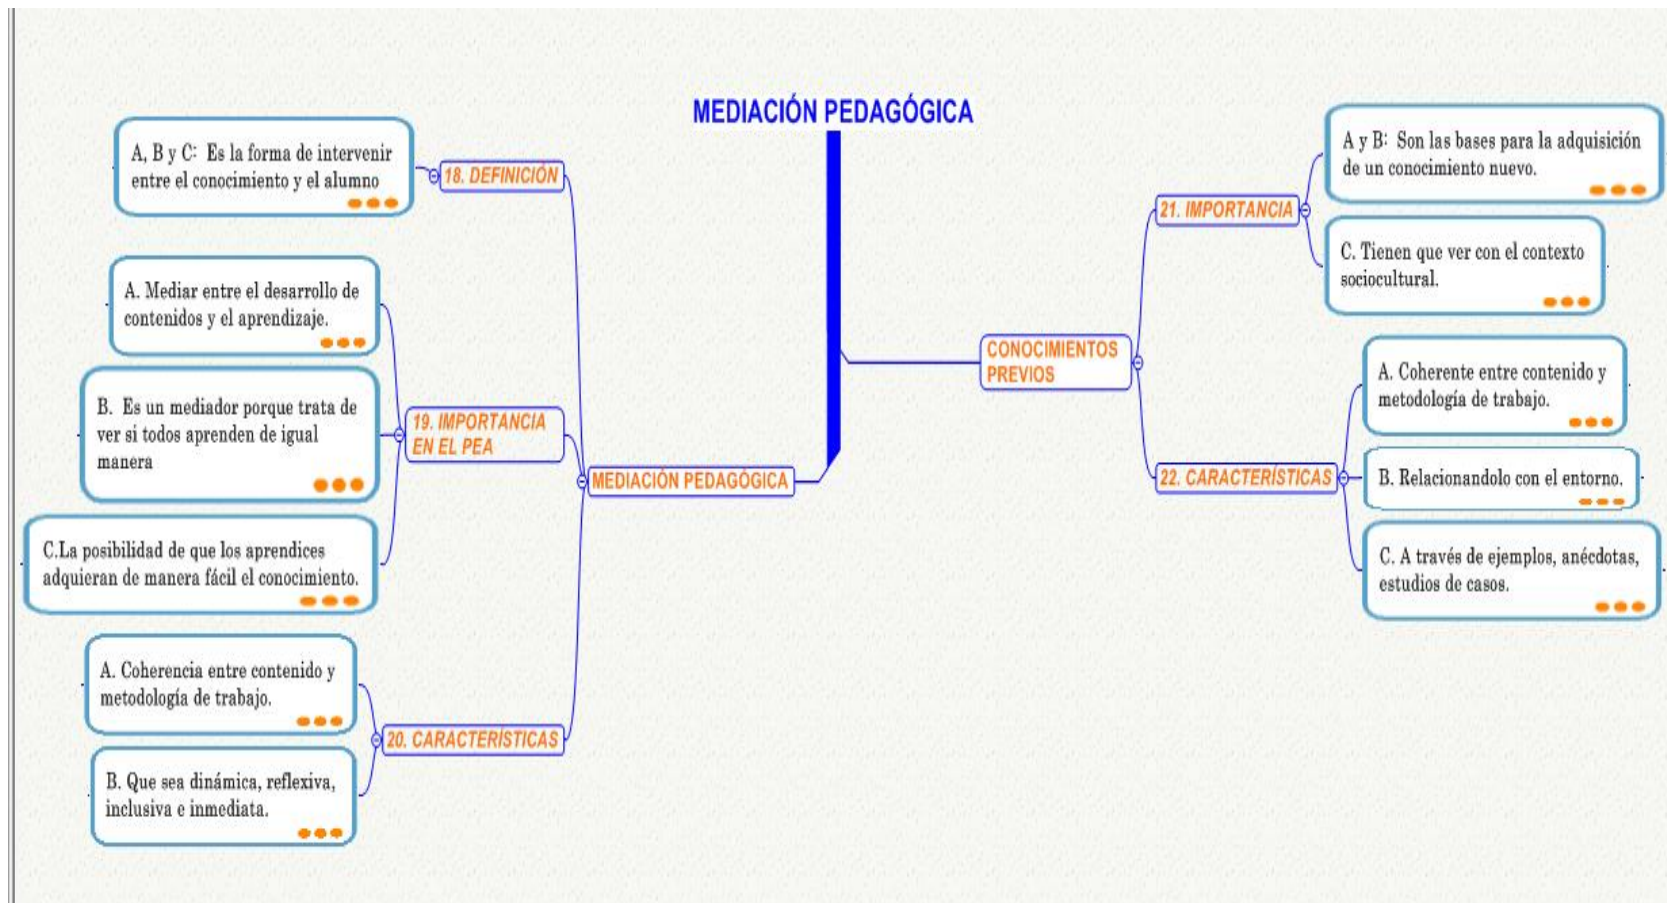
MEDIACIÓN PEDAGÓGICA

MEDIACIÓN PEDAGÓGICA

18. DEFINICIÓN

A, B y C: Es la forma de intervenir entre el conocimiento y el alumno

19. IMPORTANCIA EN EL PEA

A. Mediar entre el desarrollo de contenidos y el aprendizaje.

B. Es un mediador porque trata de ver si todos aprenden de igual manera

C.La posibilidad de que los aprendices adquieran de manera fácil el conocimiento.

20. CARACTERÍSTICAS

A. Coherencia entre contenido y metodología de trabajo.

B. Que sea dinámica, reflexiva, inclusiva e inmediata.

CONOCIMIENTOS PREVIOS

21. IMPORTANCIA

A y B: Son las bases para la adquisición de un conocimiento nuevo.

C. Tienen que ver con el contexto sociocultural.

22. CARACTERÍSTICAS

A. Coherente entre contenido y metodología de trabajo.

B. Relacionandolo con el entorno.

C. A través de ejemplos, anécdotas, estudios de casos.